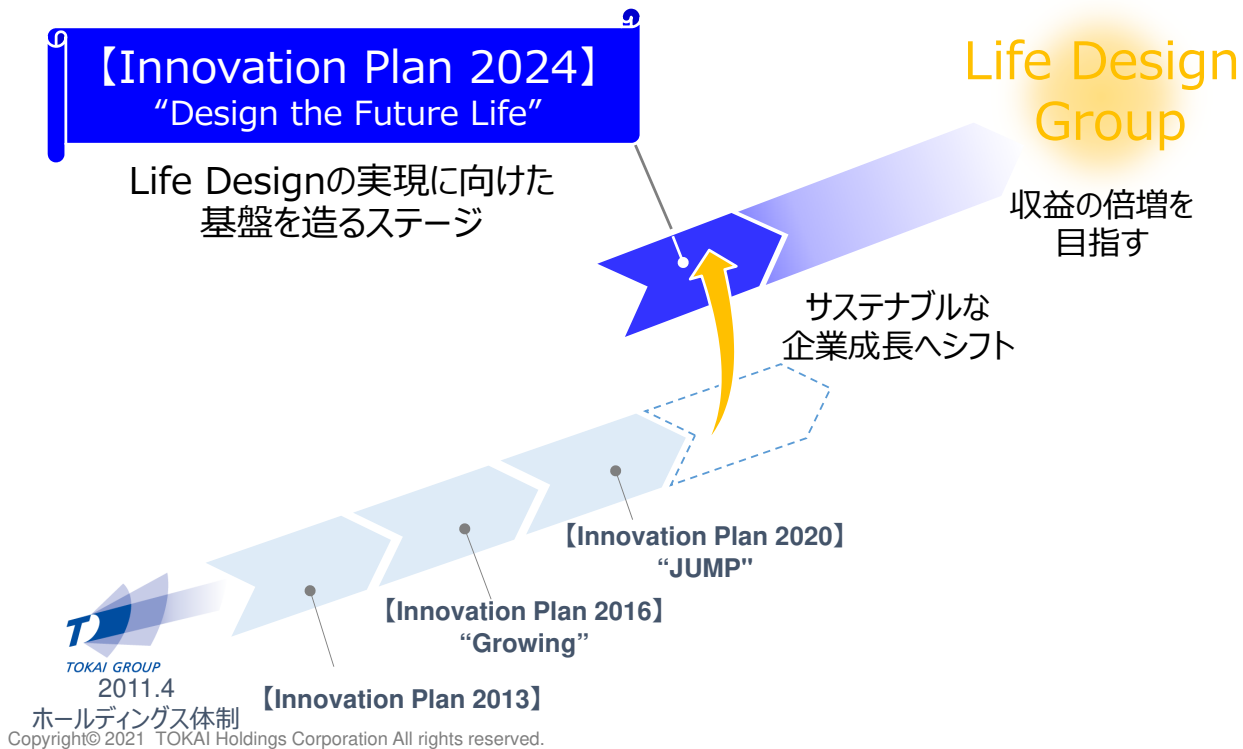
【Innovation Plan 2024】
“Design the Future Life”

Life Designの実現に向けた基盤を造るステージ

Life Design Group

収益の倍増を目指す

サステナブルな企業成長へシフト

【Innovation Plan 2020】
“JUMP"

【Innovation Plan 2016】
“Growing”

【Innovation Plan 2013】

TOKAI GROUP
2011.4
ホールディングス体制

Copyright© 2021 TOKAI Holdings Corporation All rights reserved.